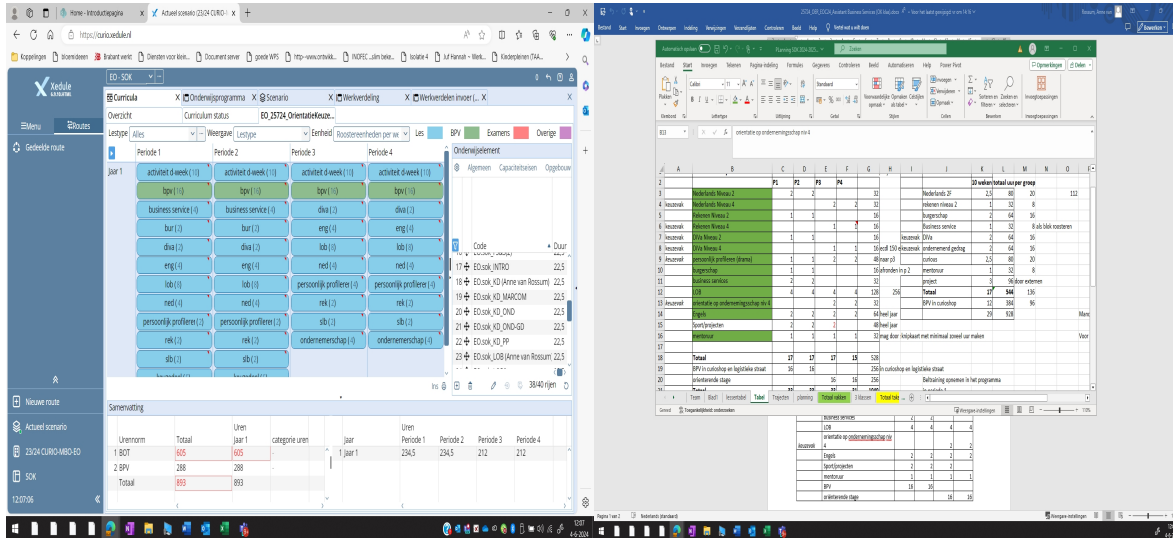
Home - Introductiepagina
Actueel scenario (23/24 CURIO-
https://curio.xedule.nl
Koppelingen | bioemideeen | Brabant werkt | Diensten voor klein... | Document server | goede WPS | http--www.ontwikk... | INDEC ...slim teke... | Isolatie 4 | Juf Hannah - Werk... | Kleiderplenen (TAA...

Xedule
EO - SOK
Menu
Routes
Gedeelde route
Curricula
Onderwijsprogramma
Scenario
Werkverdeling
Werkverdelen invoer (...
Overzicht
Curriculum status
EO_25724_OrientatieKeuze...
Lestype
Alles
Weergave
Lestype
Eenheid
Roostereenheden per w
Les
BPV
Examens
Overige

| | Periode 1 | Periode 2 | Periode 3 | Periode 4 |
|---|---|---|---|---|
| Jaar 1 | activiteit d-week (10) | activiteit d-week (10) | activiteit d-week (10) | activiteit d-week (10) |
| | bpv (16) | bpv (16) | bpv (16) | bpv (16) |
| | business service (4) | business service (4) | diva (2) | diva (2) |
| | bur (2) | bur (2) | eng (4) | eng (4) |
| | diva (2) | diva (2) | lob (4) | lob (4) |
| | eng (4) | eng (4) | ned (4) | ned (4) |
| | lob (4) | lob (4) | persoonlijk profilere (4) | persoonlijk profilere (4) |
| | ned (4) | ned (4) | rek (2) | rek (2) |
| | persoonlijk profilere (2) | persoonlijk profilere (2) | slb (2) | slb (2) |
| | rek (2) | rek (2) | ondernemerschap (4) | ondernemerschap (4) |
| | slb (2) | slb (2) | | |

Onderwijselement
Algemeen
Capaciteitseisen
Opgebouw
Code
Duur
17 EO.sok_INTRO 22,5
18 EO.sok_KD (Anne van Rossum) 22,5
19 EO.sok_KD_MARCOM 22,5
20 EO.sok_KD_OND 22,5
21 EO.sok_KD_OND-GD 22,5
22 EO.sok_KD_PP 22,5
23 EO.sok_LOB (Anne van Rossum) 22,5
38/40 rijen

Samenvatting

| | Urennorm | Totaal | Uren Jaar 1 | categorie uren |
|---|---|---|---|---|
| 1 | BOT | 605 | 605 | |
| 2 | BPV | 288 | 288 | |
| | Totaal | 893 | 893 | |

| | Jaar | Periode 1 | Periode 2 | Periode 3 | Periode 4 |
|---|---|---|---|---|---|
| 1 | jaar 1 | 234,5 | 234,5 | 212 | 212 |

Nieuwe route
Actueel scenario
23/24 CURIO-MBO-EO
SOK
12:07:06

Planning SOK 2024-2025
Zoeken
Bestand Start Invoegen Pagina-indeling Formules Gegevens Controleren Beeld Automatiseren Help Power Pivot
Opmerkingen Delen
B13
orientatie op ondernemingschap niv 4

| | B | C | D | E | F | G | H | I | J | K | L | M |
|---|---|---|---|---|---|---|---|---|---|---|---|---|
| 2 | | P1 | P2 | P3 | P4 | | | | | 10 weken | totaal uur per groep | |
| 3 | Nederlands Niveau 2 | | | | | 32 | | | Nederlands 2F | 2,5 | 80 | 20 |
| 4 keuzevak | Nederlands Niveau 4 | | | 2 | 2 | 32 | | | rekenen niveau 2 | 1 | 32 | 8 |
| 5 | Rekenen Niveau 2 | 1 | 1 | | | 16 | | | burgerschap | 2 | 64 | 16 |
| 6 keuzevak | Rekenen Niveau 4 | | | 1 | 1 | 16 | | | Business service | 1 | 32 | 8 als blok roosteren |
| 7 | DiVa Niveau 2 | 1 | 1 | | | 16 | | keuzevak | DiVa | 2 | 64 | 16 |
| 8 keuzevak | DiVa Niveau 4 | | | | | 16 | ecdl 150 eu | keuzevak | ondernemend gedrag | 2 | 64 | 16 |
| 9 keuzevak | persoonlijk profileren (drama) | 1 | 1 | 2 | 2 | 48 | naar p3 | | curious | 2,5 | 80 | 20 |
| 10 | burgerschap | 1 | 1 | | | 16 | afronden in p 2 | | mentoruur | 1 | 32 | 8 |
| 11 | business servicee | 2 | 2 | | | 32 | | | project | 3 | 96 | door externen |
| 12 | LOB | 4 | 4 | 4 | 4 | 128 | 256 | | Totaal | 17 | 544 | 136 |
| 13 keuzevak | orientatie op ondernemingschap niv 4 | | | 2 | 2 | 32 | | | BPV in cursushop | 12 | 384 | 96 |
| 14 | Engels | 2 | 2 | 2 | 2 | 64 | heel jaar | | | 29 | 928 | |
| 15 | Sport/projecten | 2 | 2 | | | 48 | heel jaar | | | | | |
| 16 | mentoruur | 1 | 1 | 1 | 1 | 32 | mag door | lokjekaart met minimaal aceeel uur maken | | | | |
| 18 | Totaal | 17 | 17 | 17 | 15 | 528 | | | | | | |
| 19 | BPV in cursushop en logistieke straat | 16 | 16 | | | 256 | in cursushop en logistieke straat | | | | | |
| 20 | orienterende stage | | | 16 | 16 | 256 | | Beltraining opnemen in het programma | | | | |

Team Bad1 lesrooster Tabel Trajecten planning Totaal nakken 3 klassen Totaal tak
Gereed
Toegankelijkheid: onderzoeken
Weergave-instellingen
110%

| | | | | | |
|---|---|---|---|---|---|
| | Business Services | 2 | 2 | | |
| | LOB | 4 | 4 | 4 | 4 |
| keuzevak | orientatie op ondernemingschap niv 4 | | | | |
| | Engels | 2 | 2 | 2 | 2 |
| | Sport/projecten | 2 | 2 | 2 | 2 |
| | mentoruur | 1 | 1 | 1 | 1 |
| | BPV | 16 | 16 | | |
| | orienterende stage | | | 16 | 16 |

Pagina 1 van 2
Nederlands (standaard)
Weergave-instellingen
12:07
4-6-2024